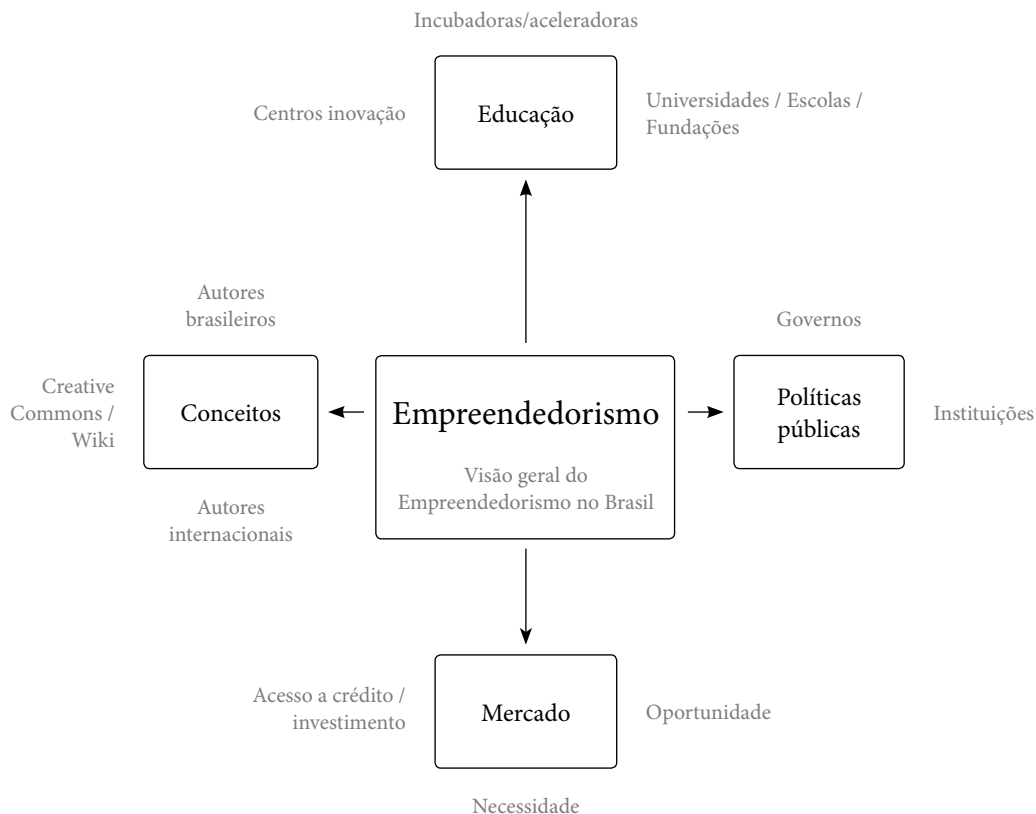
Incubadoras/aceleradoras

Centros inovação

Educação

Universidades / Escolas / Fundações

Autores brasileiros

Governos

Creative Commons / Wiki

Conceitos

Empreendedorismo

Visão geral do Empreendedorismo no Brasil

Políticas públicas

Instituições

Autores internacionais

Acesso a crédito / investimento

Mercado

Oportunidade

Necessidade